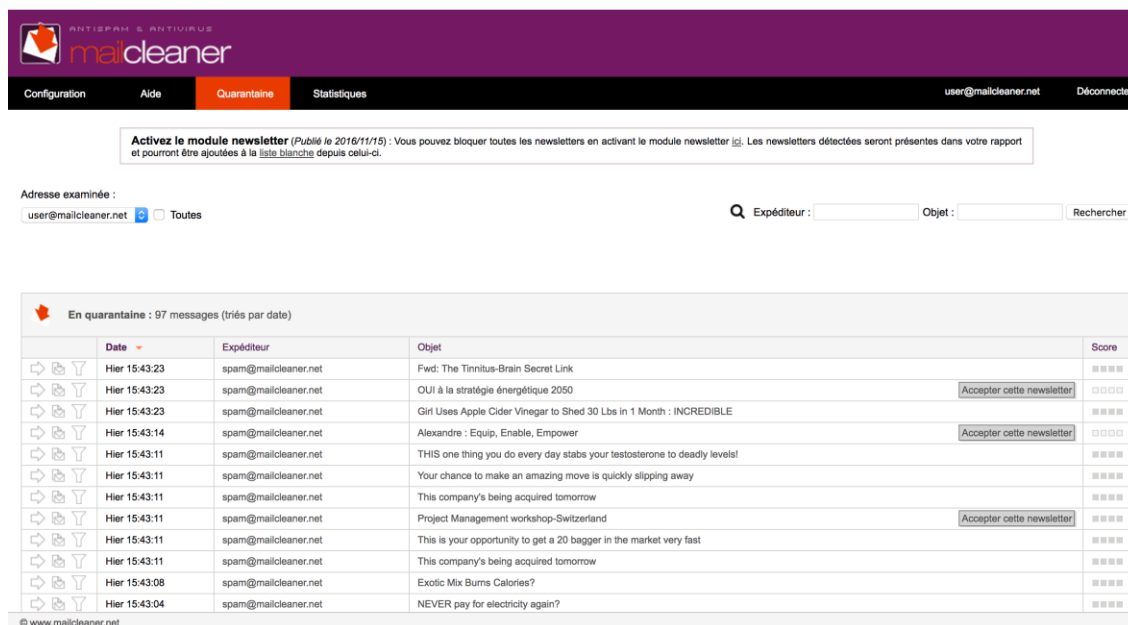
ANTISPAM & ANTIVIRUS
mailcleaner

Configuration | Aide | Quarantaine | Statistiques | user@mailcleaner.net | Déconnecte

**Activez le module newsletter** (*Publié le 2016/11/15*) : Vous pouvez bloquer toutes les newsletters en activant le module newsletter ici. Les newsletters détectées seront présentes dans votre rapport et pourront être ajoutées à la liste blanche depuis celui-ci.

Adresse examinée :
user@mailcleaner.net Toutes

Expéditeur : Objet : Rechercher

**En quarantaine :** 97 messages (triés par date)

| Date | Expéditeur | Objet | | Score |
|---|---|---|---|---|
| Hier 15:43:23 | spam@mailcleaner.net | Fwd: The Tinnitus-Brain Secret Link | | |
| Hier 15:43:23 | spam@mailcleaner.net | OUI à la stratégie énergétique 2050 | Accepter cette newsletter | |
| Hier 15:43:23 | spam@mailcleaner.net | Girl Uses Apple Cider Vinegar to Shed 30 Lbs in 1 Month : INCREDIBLE | | |
| Hier 15:43:14 | spam@mailcleaner.net | Alexandre : Equip, Enable, Empower | Accepter cette newsletter | |
| Hier 15:43:11 | spam@mailcleaner.net | THIS one thing you do every day stabs your testosterone to deadly levels! | | |
| Hier 15:43:11 | spam@mailcleaner.net | Your chance to make an amazing move is quickly slipping away | | |
| Hier 15:43:11 | spam@mailcleaner.net | This company's being acquired tomorrow | | |
| Hier 15:43:11 | spam@mailcleaner.net | Project Management workshop-Switzerland | Accepter cette newsletter | |
| Hier 15:43:11 | spam@mailcleaner.net | This is your opportunity to get a 20 bagger in the market very fast | | |
| Hier 15:43:11 | spam@mailcleaner.net | This company's being acquired tomorrow | | |
| Hier 15:43:08 | spam@mailcleaner.net | Exotic Mix Burns Calories? | | |
| Hier 15:43:04 | spam@mailcleaner.net | NEVER pay for electricity again? | | |

© www.mailcleaner.net